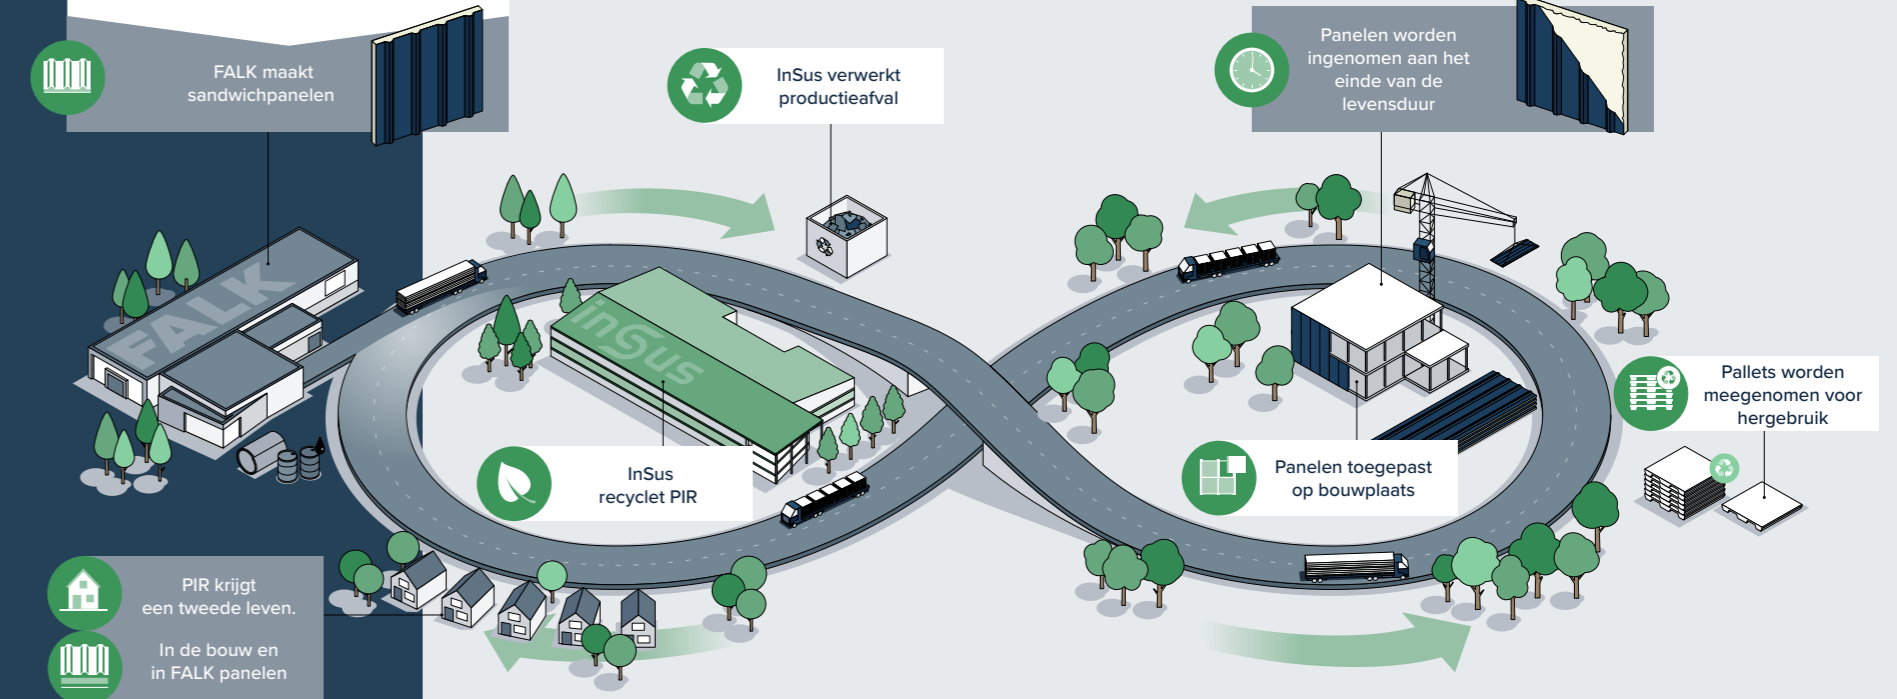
FALK maakt sandwichpanelen

InSus verwerkt productieafval

Panelen worden ingenomen aan het einde van de levensduur

FALK

InSus

InSus recyclet PIR

Panelen toegepast op bouwplaats

Pallets worden meegenomen voor hergebruik

PIR krijgt een tweede leven.

In de bouw en in FALK panelen